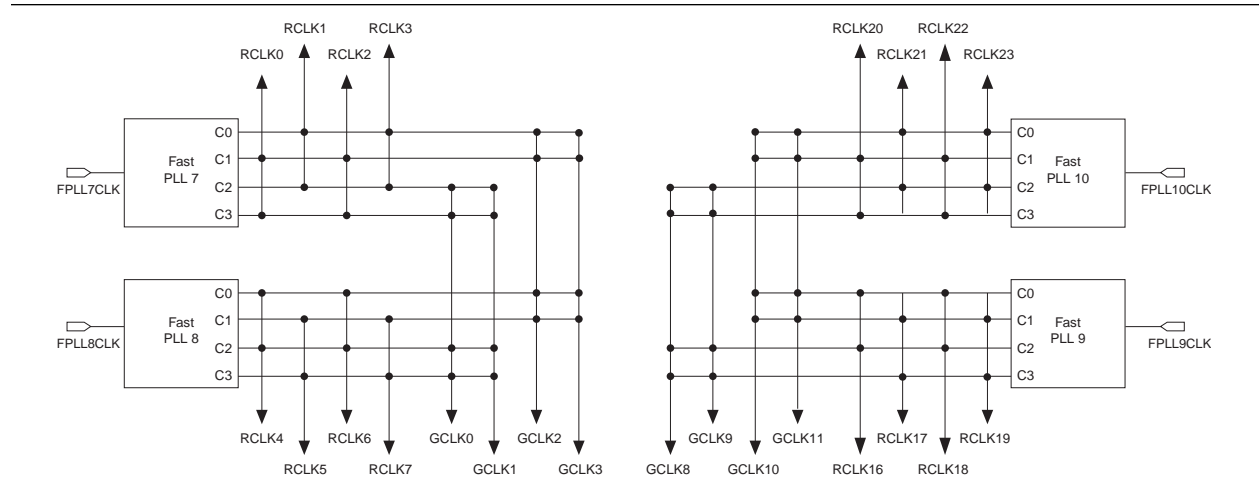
RCLK1 RCLK3
RCLK0 RCLK2

RCLK20 RCLK22
RCLK21 RCLK23

Fast PLL 7
C0
C1
C2
C3
FPLL7CLK

Fast PLL 10
C0
C1
C2
C3
FPLL10CLK

Fast PLL 8
C0
C1
C2
C3
FPLL8CLK

Fast PLL 9
C0
C1
C2
C3
FPLL9CLK

RCLK4 RCLK6 GCLK0 GCLK2
RCLK5 RCLK7 GCLK1 GCLK3

GCLK9 GCLK11 RCLK17 RCLK19
GCLK8 GCLK10 RCLK16 RCLK18